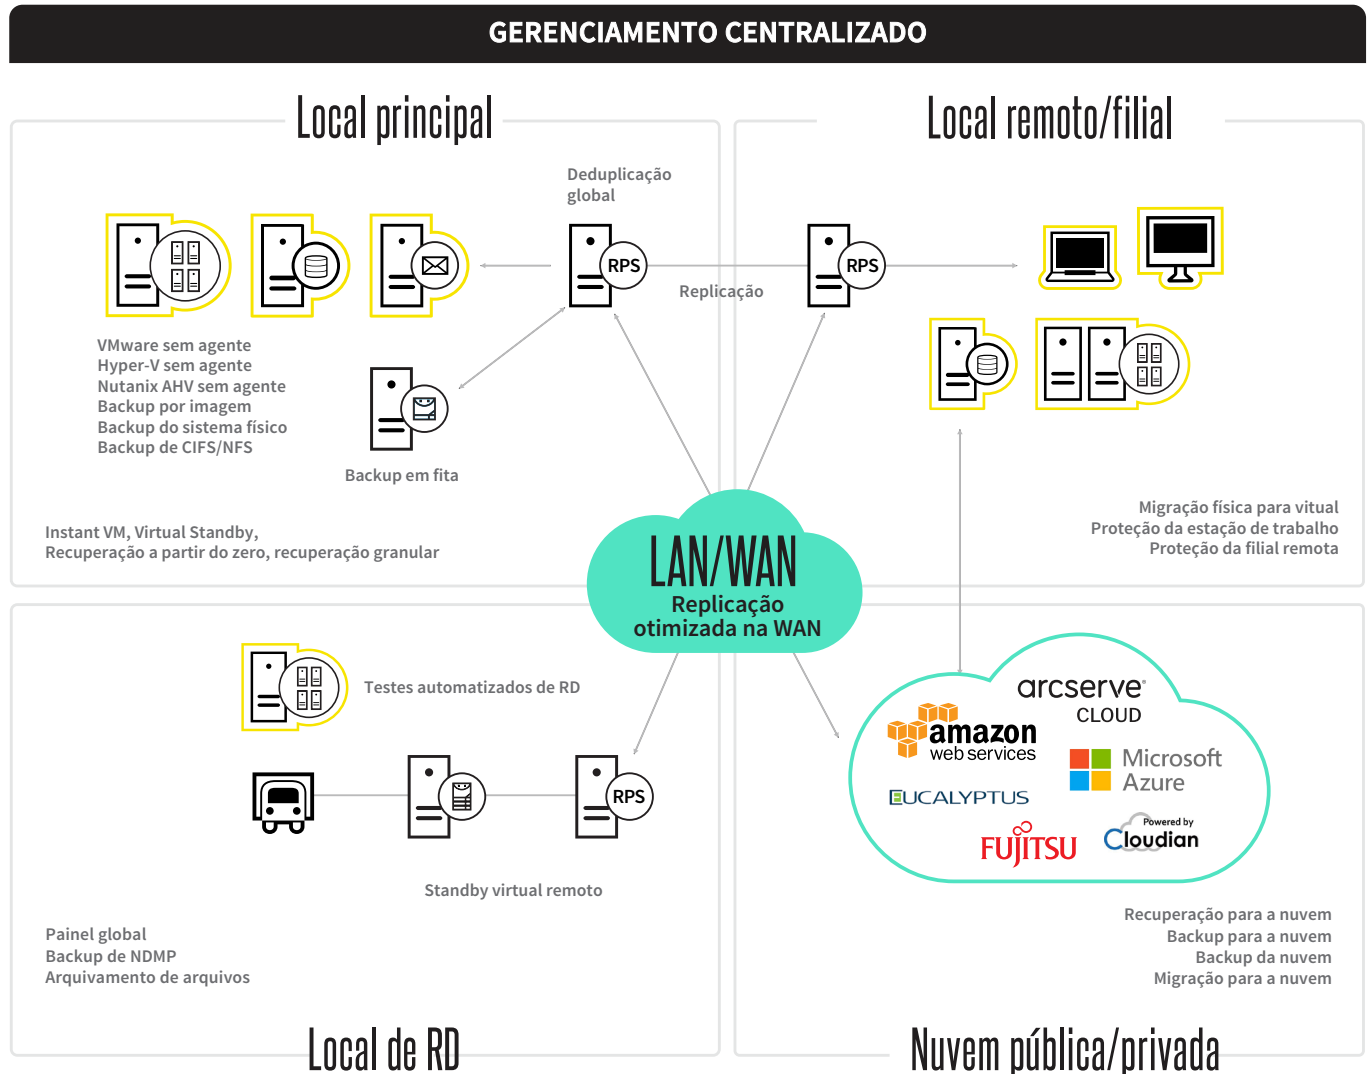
GERENCIAMENTO CENTRALIZADO

Local principal

Deduplicação global

RPS

Replicação

RPS

Local remoto/filial

VMware sem agente
Hyper-V sem agente
Nutanix AHV sem agente
Backup por imagem
Backup do sistema físico
Backup de CIFS/NFS

Backup em fita

Instant VM, Virtual Standby,
Recuperação a partir do zero, recuperação granular

Migração física para vitual
Proteção da estação de trabalho
Proteção da filial remota

LAN/WAN
Replicação otimizada na WAN

Testes automatizados de RD

RPS

Standby virtual remoto

arcserve CLOUD
amazon web services
Microsoft Azure
EUCALYPTUS
FUJITSU
Powered by Cloudian

Painel global
Backup de NDMP
Arquivamento de arquivos

Recuperação para a nuvem
Backup para a nuvem
Backup da nuvem
Migração para a nuvem

Local de RD

Nuvem pública/privada